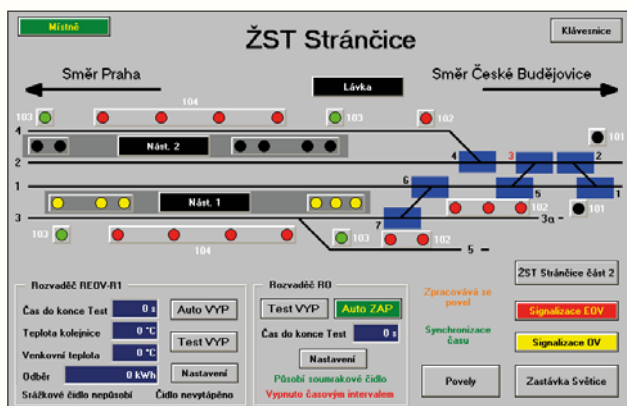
Místně

ŽST Strančice

Klávesnice

Směr Praha

Lávka

Směr České Budějovice

104

103

103

102

101

4

Nást. 2

2

4

3

2

1

6

5

Nást. 1

101

3

102

3a

7

103

103

104

102

5

Rozvaděč REOV-R1

Čas do konce Test | 0 s

Teplota kolejnice | 0 °C

Venkovní teplota | 0 °C

Odběr | 0 kWh

Auto VYP

Test VYP

Nastavení

Srážkové čidlo nepůsobí

Čidlo nevytápěno

Rozvaděč RO

Test VYP

Auto ZAP

Čas do konce Test | 0 s

Nastavení

Působí soumrakové čidlo

Vypnuto časovým intervalem

Zpracovává se povel

Synchronizace času

ŽST Strančice část 2

Signalizace EOV

Signalizace OV

Povely

Zastávka Světice